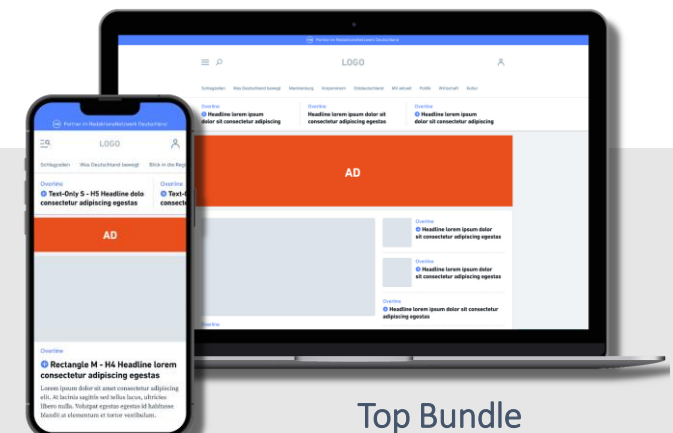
Partner im Redaktionsnetzwerk Deutschland

LOGO

Schlagzeilen Was Deutschland bewegt Marktplatz Kooperieren Gesundheit MV aktuell Politik Wirtschaft Kultur

Overline
Headline lorem ipsum dolor sit consectetur adipiscing

Overline
Headline lorem ipsum dolor sit consectetur adipiscing egestas

Overline
Headline lorem ipsum dolor sit consectetur adipiscing

AD

Overline
Headline lorem ipsum dolor sit consectetur adipiscing egestas

Overline
Headline lorem ipsum dolor sit consectetur adipiscing egestas

Overline
Headline lorem ipsum dolor sit consectetur adipiscing egestas

Overline

Partner im Redaktionsnetzwerk Deutschland

LOGO

Schlagzeilen Was Deutschland bewegt Blick in die Reg

Overline
Text-Only S - H5 Headline dolo consectetur adipiscing egestas

Overline
Text-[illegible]

AD

Overline
Rectangle M - H4 Headline lorem consectetur adipiscing egestas

Lorem ipsum dolor sit amet consectetur adipiscing elit. At lacinia sagittis sed tellus lacus, ultricies libero nulla. Volutpat egestas egestas id habitasse blandit at elementum et tortor vestibulum.

Top Bundle